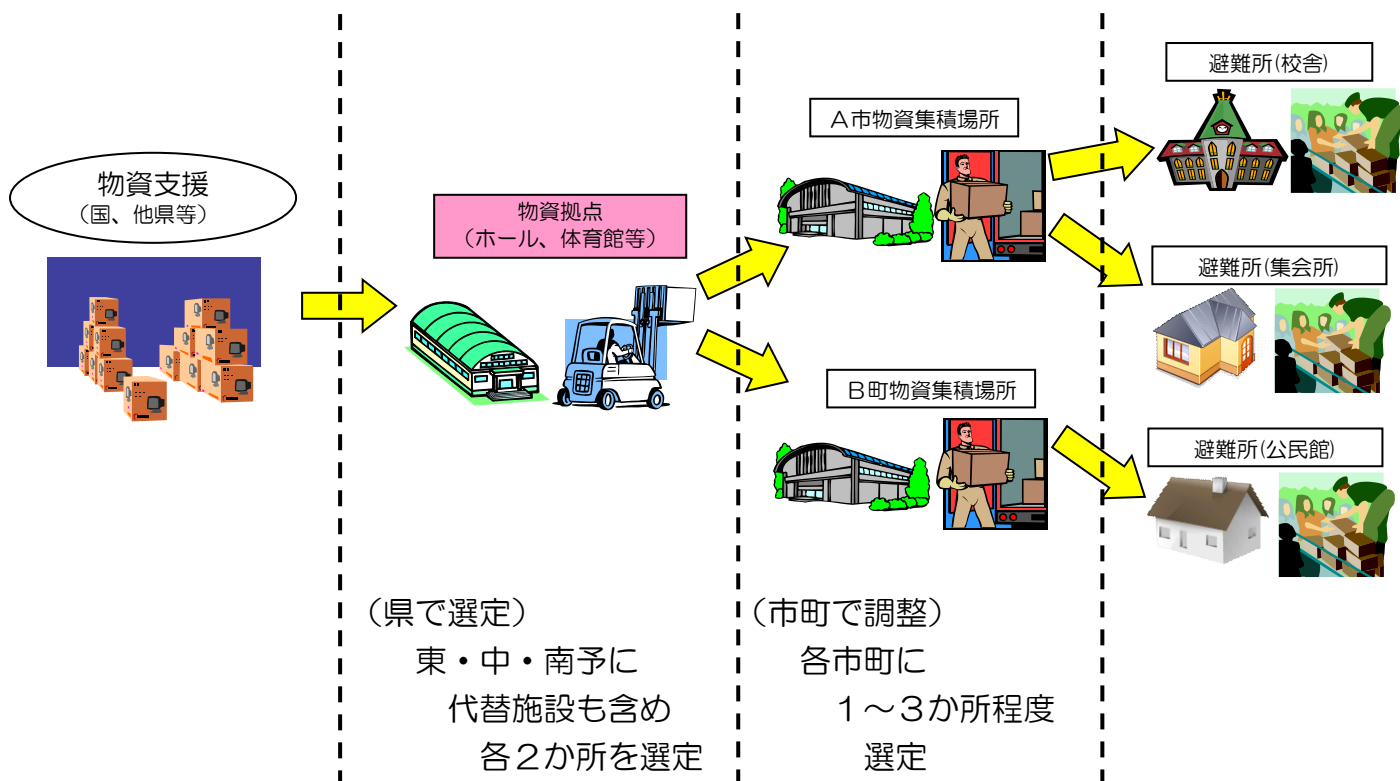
物資支援
（国、他県等）

物資拠点
（ホール、体育館等）

A市物資集積場所

B町物資集積場所

避難所(校舎)

避難所(集会所)

避難所(公民館)

（県で選定）
東・中・南予に
代替施設も含め
各２か所を選定

（市町で調整）
各市町に
１～３か所程度
選定